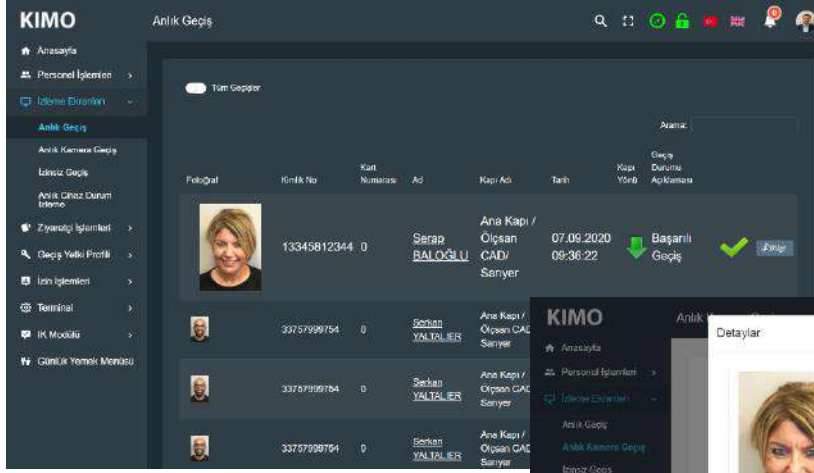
KIMO

Anlık Geçiş

Anasayfa
Personel İşlemleri
İzleme Ekranları
Anlık Geçiş
Anlık Kamera Geçiş
İzinsiz Geçiş
Anlık Cihaz Durum İzleme
Ziyaretçi İşlemleri
Geçiş Yetki Profili
İzin İşlemleri
Terminal
İK Modülü
Günlük Yemek Menüsü

Tüm Geçişler

Arama:

| Fotoğraf | Kimlik No | Kart Numarası | Ad | Kapı Adı | Tarih | Kapı Yönü | Geçiş Durumu Açıklaması | | |
|---|---|---|---|---|---|---|---|---|---|
| | 13345812344 | 0 | Serap BALOĞLU | Ana Kapı / Ölçsan CAD/ Sanyer | 07.09.2020 09:36:22 | | Başarılı Geçiş | | Detay |
| | 33757999754 | 0 | Serkan YALTALIER | Ana Kapı / Ölçsan CAD Sanyer | | | | | |
| | 33757999754 | 0 | Serkan YALTALIER | Ana Kapı / Ölçsan CAD Sanyer | | | | | |
| | 33757999754 | 0 | Serkan YALTALIER | Ana Kapı / Ölçsan CAD Sanyer | | | | | |

KIMO
Anlık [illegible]
Anasayfa
Personel İşlemleri
İzleme Ekranları
Anlık Geçiş
Anlık Kamera Geçiş
İzinsiz Geçiş

Detaylar